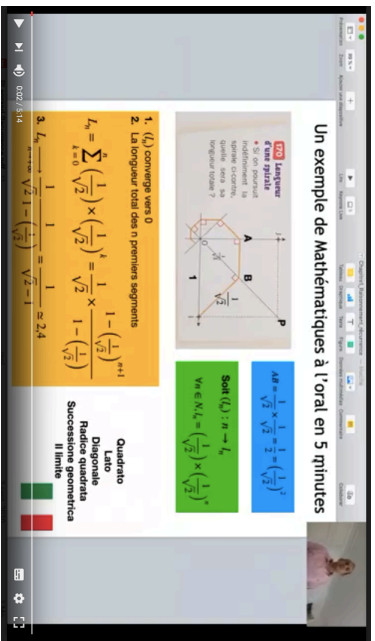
Un exemple de Mathématiques à l'oral en 5 minutes

120 Longueur d'une spirale
• Si on poursuit indéfiniment la spirale ci-contre, quelle sera sa longueur totale ?

1. $(l_n)$ converge vers 0
2. La longueur total des n premiers segments
$L_n = \sum_{k=0}^{n} \left(\frac{1}{\sqrt{2}}\right) \times \left(\frac{1}{\sqrt{2}}\right)^k = \frac{1}{\sqrt{2}} \times \frac{1-\left(\frac{1}{\sqrt{2}}\right)^{n+1}}{1-\left(\frac{1}{\sqrt{2}}\right)}$
3. $L_n \to \frac{1}{\sqrt{2}} \frac{1}{1-\left(\frac{1}{\sqrt{2}}\right)} = \frac{1}{\sqrt{2}-1} \approx 2.4$

$AB = \frac{1}{\sqrt{2}} \times \frac{1}{\sqrt{2}} = \frac{1}{2} = \left(\frac{1}{\sqrt{2}}\right)^2$

Soit $(l_n) : n \to l_n$
$\forall n \in N, l_n = \left(\frac{1}{\sqrt{2}}\right) \times \left(\frac{1}{\sqrt{2}}\right)^n$

Quadrato
Lato
Diagonale
Radice quadrata
Successione geometrica
Il limite

0:02 / 5:14